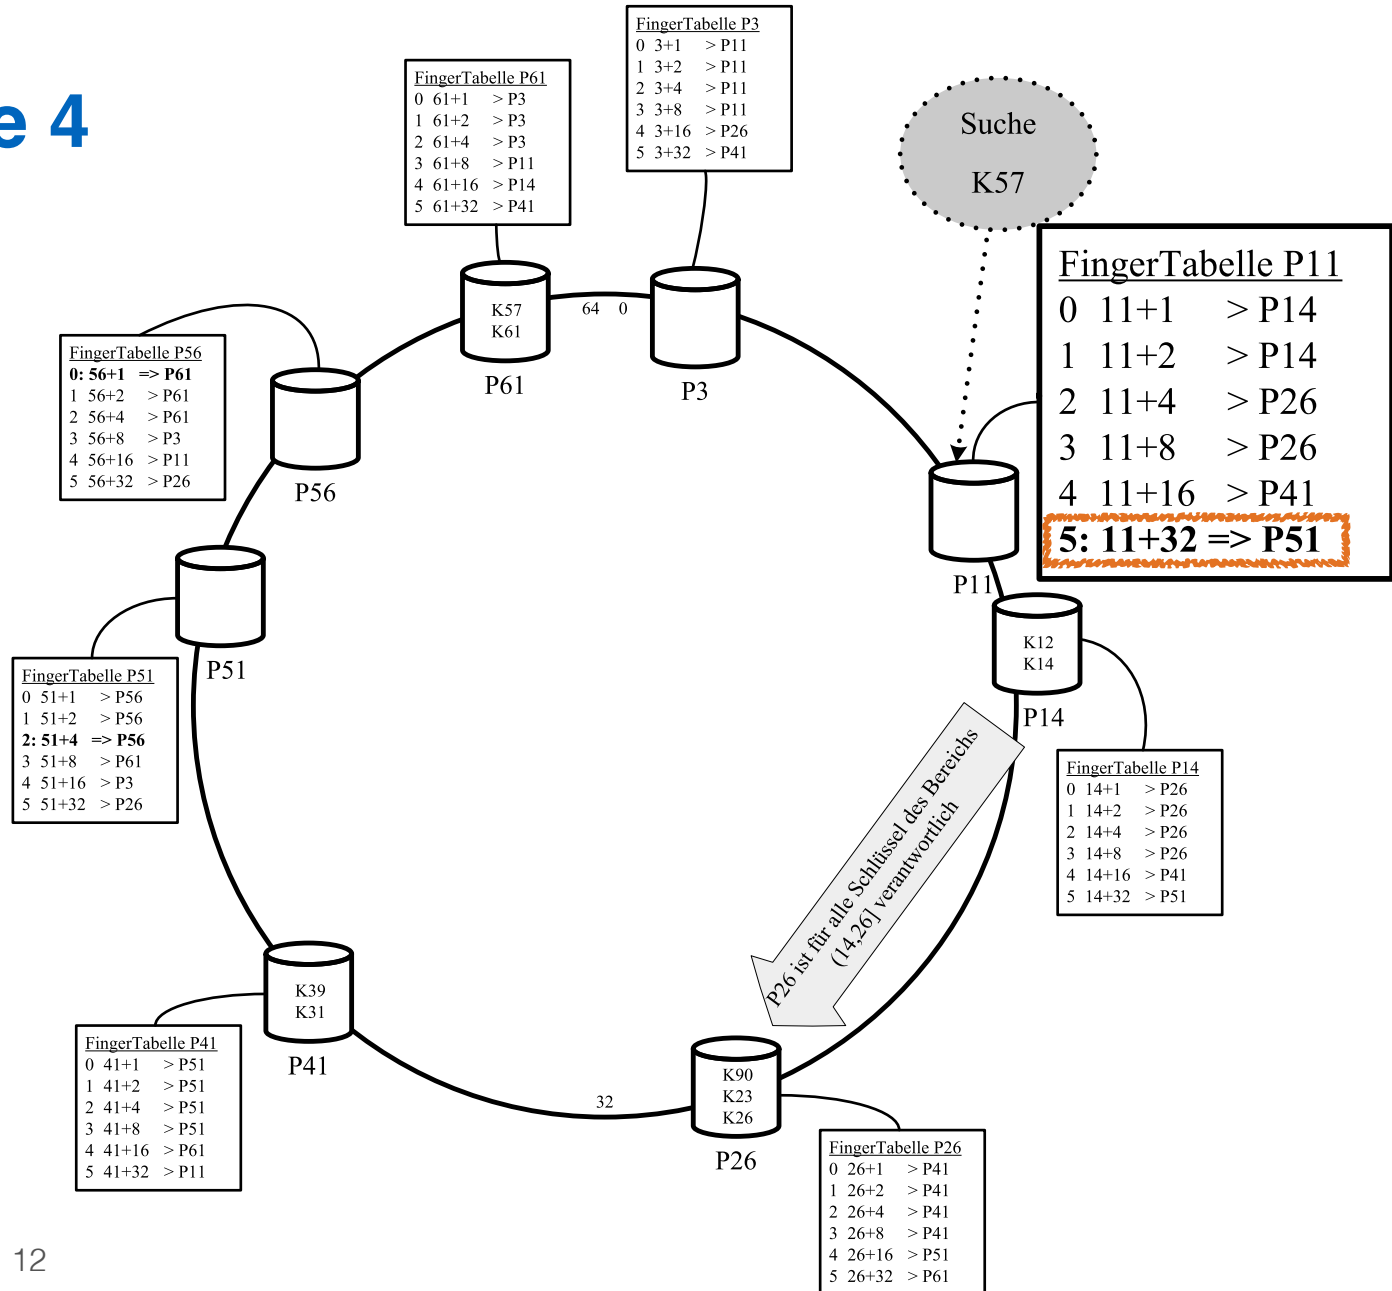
e 4

FingerTabelle P61
0 61+1 > P3
1 61+2 > P3
2 61+4 > P3
3 61+8 > P11
4 61+16 > P14
5 61+32 > P41

FingerTabelle P3
0 3+1 > P11
1 3+2 > P11
2 3+4 > P11
3 3+8 > P11
4 3+16 > P26
5 3+32 > P41

Suche
K57

FingerTabelle P11
0 11+1 > P14
1 11+2 > P14
2 11+4 > P26
3 11+8 > P26
4 11+16 > P41
5: 11+32 => P51

FingerTabelle P56
0: 56+1 => P61
1 56+2 > P61
2 56+4 > P61
3 56+8 > P3
4 56+16 > P11
5 56+32 > P26

K57
K61
P61
64 0
P3
P56
P11
K12
K14
P14
P51

FingerTabelle P51
0 51+1 > P56
1 51+2 > P56
2: 51+4 => P56
3 51+8 > P61
4 51+16 > P3
5 51+32 > P26

P26 ist für alle Schlüssel des Bereichs (14,26] verantwortlich

FingerTabelle P14
0 14+1 > P26
1 14+2 > P26
2 14+4 > P26
3 14+8 > P26
4 14+16 > P41
5 14+32 > P51

K39
K31
P41
32
K90
K23
K26
P26

FingerTabelle P41
0 41+1 > P51
1 41+2 > P51
2 41+4 > P51
3 41+8 > P51
4 41+16 > P61
5 41+32 > P11

FingerTabelle P26
0 26+1 > P41
1 26+2 > P41
2 26+4 > P41
3 26+8 > P41
4 26+16 > P51
5 26+32 > P61

12